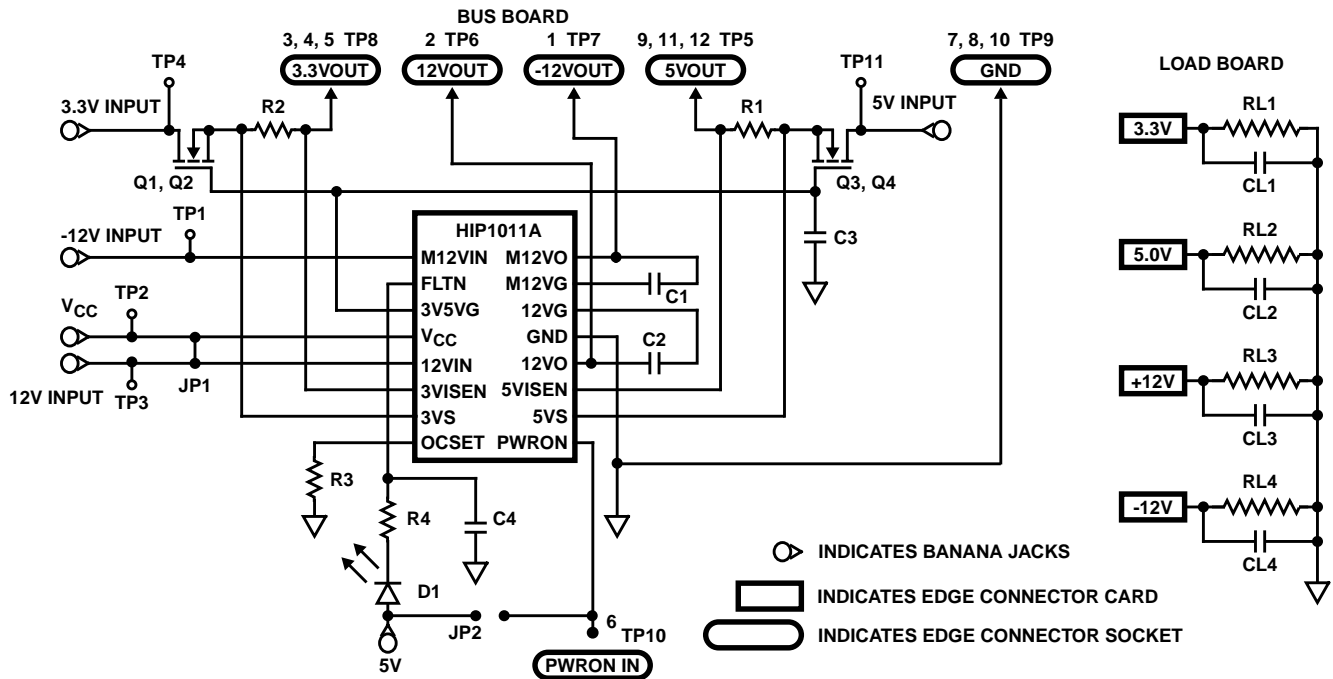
BUS BOARD

3, 4, 5 TP8
3.3VOUT
2 TP6
12VOUT
1 TP7
-12VOUT
9, 11, 12 TP5
5VOUT
7, 8, 10 TP9
GND

LOAD BOARD

TP4
3.3V INPUT
R2
Q1, Q2
TP11
5V INPUT
R1
Q3, Q4
C3
TP1
-12V INPUT
HIP1011A
M12VIN
FLTN
3V5VG
$V_{CC}$
12VIN
3VISEN
3VS
OCSET
M12VO
M12VG
12VG
GND
12VO
5VISEN
5VS
PWRON
C1
C2
$V_{CC}$
TP2
12V INPUT
TP3
JP1
R3
R4
C4
D1
JP2
5V
6
TP10
PWRON IN

3.3V
RL1
CL1
5.0V
RL2
CL2
+12V
RL3
CL3
-12V
RL4
CL4

INDICATES BANANA JACKS
INDICATES EDGE CONNECTOR CARD
INDICATES EDGE CONNECTOR SOCKET